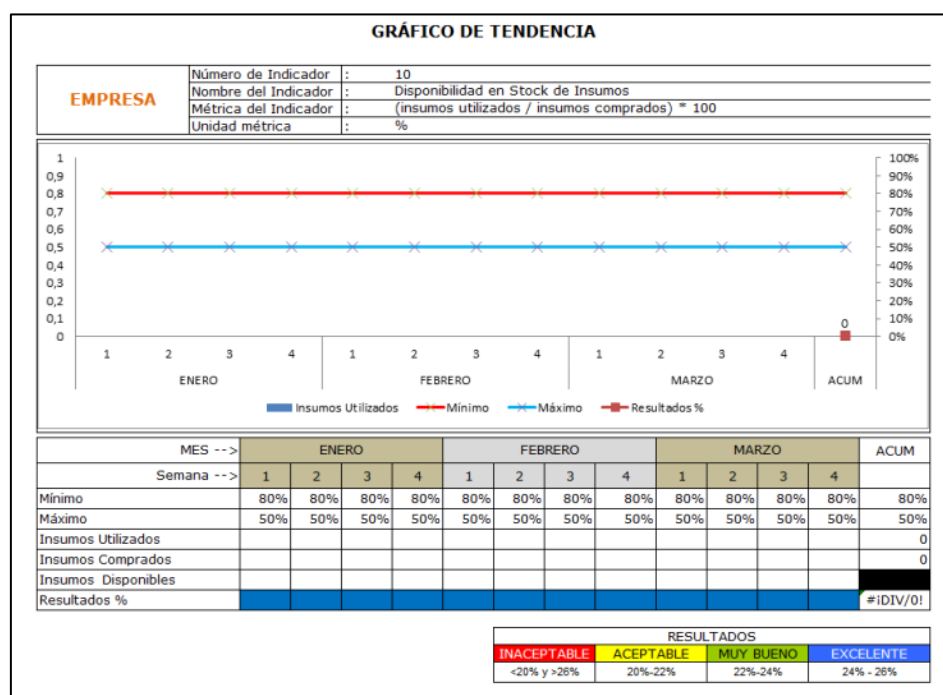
GRÁFICO DE TENDENCIA

| EMPRESA | Número de Indicador | : | 10 |
|---|---|---|---|
| | Nombre del Indicador | : | Disponibilidad en Stock de Insumos |
| | Métrica del Indicador | : | (insumos utilizados / insumos comprados) * 100 |
| | Unidad métrica | : | % |

1
0,9
0,8
0,7
0,6
0,5
0,4
0,3
0,2
0,1
0

100%
90%
80%
70%
60%
50%
40%
30%
20%
10%
0%

0

1 2 3 4 1 2 3 4 1 2 3 4
ENERO FEBRERO MARZO ACUM

Insumos Utilizados   Mínimo   Máximo   Resultados %

| MES --> | ENERO | | | | FEBRERO | | | | MARZO | | | | ACUM |
|---|---|---|---|---|---|---|---|---|---|---|---|---|---|
| Semana --> | 1 | 2 | 3 | 4 | 1 | 2 | 3 | 4 | 1 | 2 | 3 | 4 | |
| Mínimo | 80% | 80% | 80% | 80% | 80% | 80% | 80% | 80% | 80% | 80% | 80% | 80% | 80% |
| Máximo | 50% | 50% | 50% | 50% | 50% | 50% | 50% | 50% | 50% | 50% | 50% | 50% | 50% |
| Insumos Utilizados | | | | | | | | | | | | | 0 |
| Insumos Comprados | | | | | | | | | | | | | 0 |
| Insumos Disponibles | | | | | | | | | | | | | |
| Resultados % | | | | | | | | | | | | | #¡DIV/0! |

| RESULTADOS | | | |
|---|---|---|---|
| INACEPTABLE | ACEPTABLE | MUY BUENO | EXCELENTE |
| <20% y >26% | 20%-22% | 22%-24% | 24% - 26% |